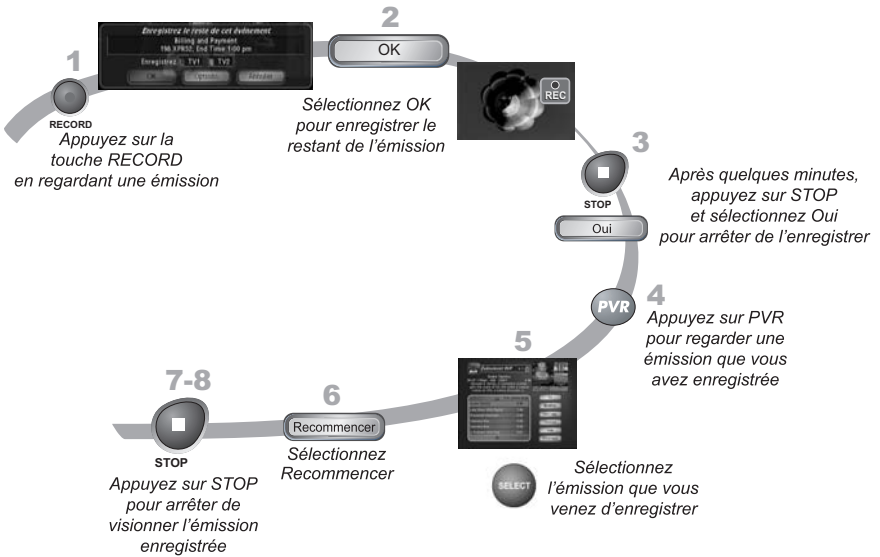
Enregistrez le reste de cet événement
Billing and Payment
196 XPR52, End Time 1:00 pm
Enregistrez TV1 TV2
OK Options Annuler

2
OK

1
RECORD
Appuyez sur la touche RECORD en regardant une émission

Sélectionnez OK pour enregistrer le restant de l'émission

REC

3
STOP
Oui
Après quelques minutes, appuyez sur STOP et sélectionnez Oui pour arrêter de l'enregistrer

4
PVR
Appuyez sur PVR pour regarder une émission que vous avez enregistrée

5
SELECT
Sélectionnez l'émission que vous venez d'enregistrer

6
Recommencer
Sélectionnez Recommencer

7-8
STOP
Appuyez sur STOP pour arrêter de visionner l'émission enregistrée